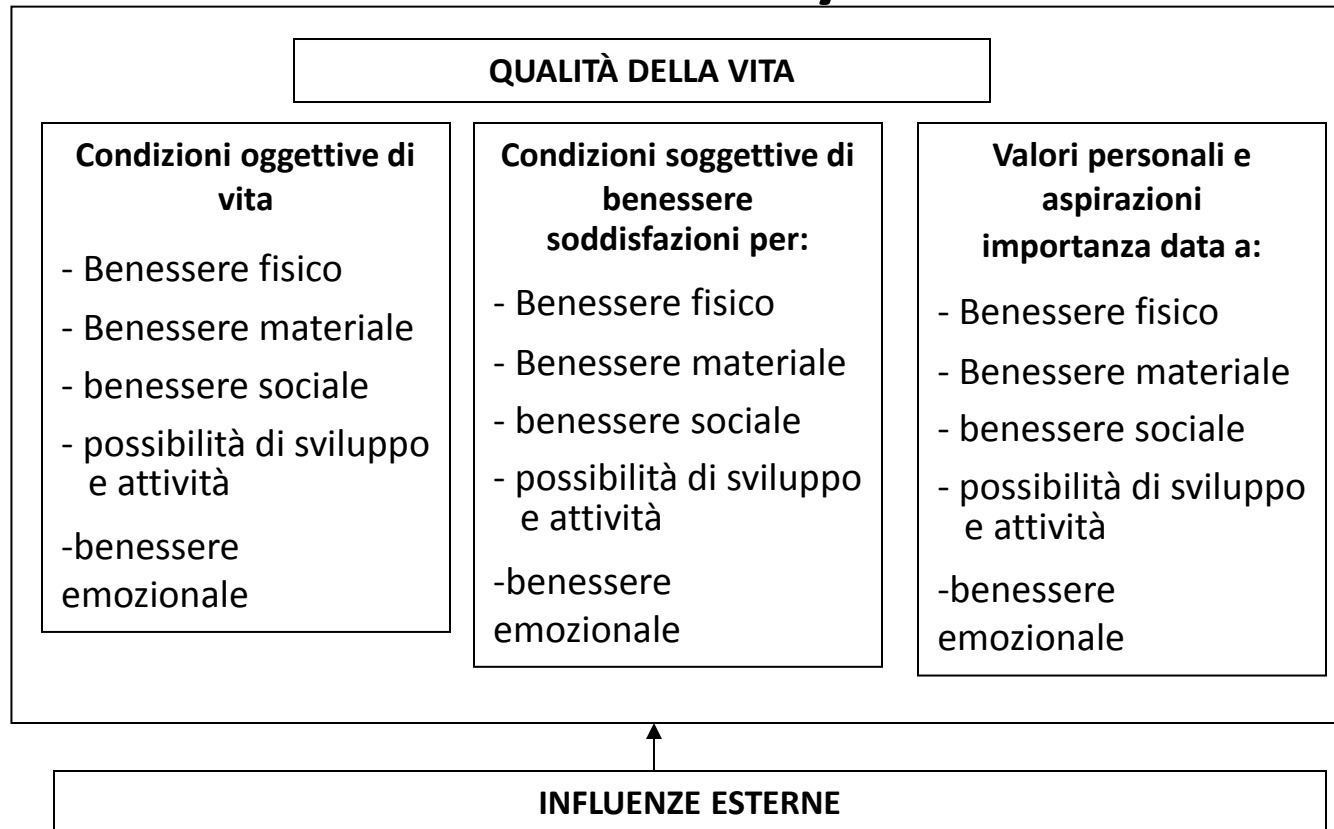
QUALITÀ DELLA VITA

Condizioni oggettive di vita

- Benessere fisico
- Benessere materiale
- benessere sociale
- possibilità di sviluppo e attività
-benessere emozionale

Condizioni soggettive di benessere soddisfazioni per:

- Benessere fisico
- Benessere materiale
- benessere sociale
- possibilità di sviluppo e attività
-benessere emozionale

Valori personali e aspirazioni importanza data a:

- Benessere fisico
- Benessere materiale
- benessere sociale
- possibilità di sviluppo e attività
-benessere emozionale

INFLUENZE ESTERNE